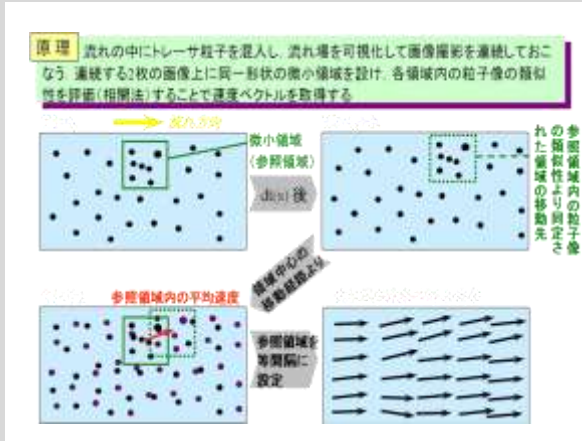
原理 流れの中にトレーサ粒子を混入し，流れ場を可視化して画像撮影を連続しておこなう．連続する2枚の画像上に同一形状の微小領域を設け，各領域内の粒子像の類似性を評価（相関法）することで速度ベクトルを取得する

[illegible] 流れ方向

微小領域（参照領域）

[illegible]

dt(s)後

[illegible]

参照領域内の粒子像の類似性より同定された領域の移動先

領域中心の移動経路より

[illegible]

参照領域内の平均速度

参照領域を等間隔に設定

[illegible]